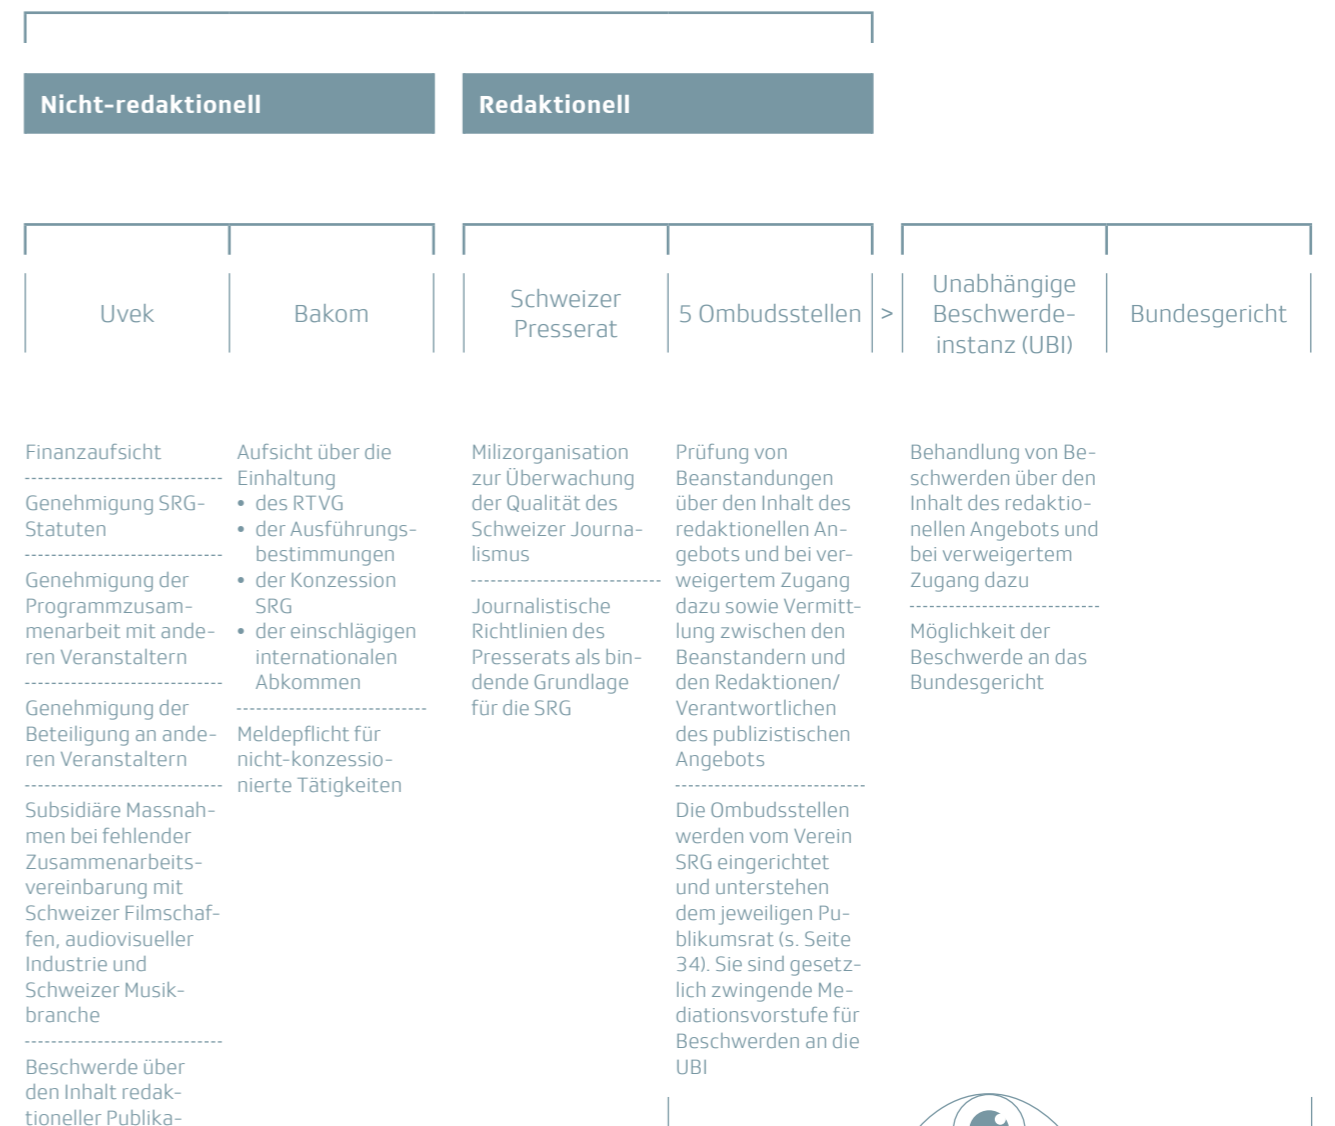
Nicht-redaktionell

Redaktionell

Uvek

Bakom

Schweizer Presserat

5 Ombudsstellen

>

Unabhängige Beschwerdeinstanz (UBI)

Bundesgericht

Finanzaufsicht

Genehmigung SRG-Statuten

Genehmigung der Programmzusammenarbeit mit anderen Veranstaltern

Genehmigung der Beteiligung an anderen Veranstaltern

Subsidiäre Massnahmen bei fehlender Zusammenarbeitsvereinbarung mit Schweizer Filmschaffen, audiovisueller Industrie und Schweizer Musikbranche

Beschwerde über den Inhalt redaktioneller Publika-

Aufsicht über die Einhaltung
• des RTVG
• der Ausführungsbestimmungen
• der Konzession SRG
• der einschlägigen internationalen Abkommen

Meldepflicht für nicht-konzessionierte Tätigkeiten

Milizorganisation zur Überwachung der Qualität des Schweizer Journalismus

Journalistische Richtlinien des Presserats als bindende Grundlage für die SRG

Prüfung von Beanstandungen über den Inhalt des redaktionellen Angebots und bei verweigertem Zugang dazu sowie Vermittlung zwischen den Beanstandern und den Redaktionen/Verantwortlichen des publizistischen Angebots

Die Ombudsstellen werden vom Verein SRG eingerichtet und unterstehen dem jeweiligen Publikumsrat (s. Seite 34). Sie sind gesetzlich zwingende Mediationsvorstufe für Beschwerden an die UBI

Behandlung von Beschwerden über den Inhalt des redaktionellen Angebots und bei verweigertem Zugang dazu

Möglichkeit der Beschwerde an das Bundesgericht